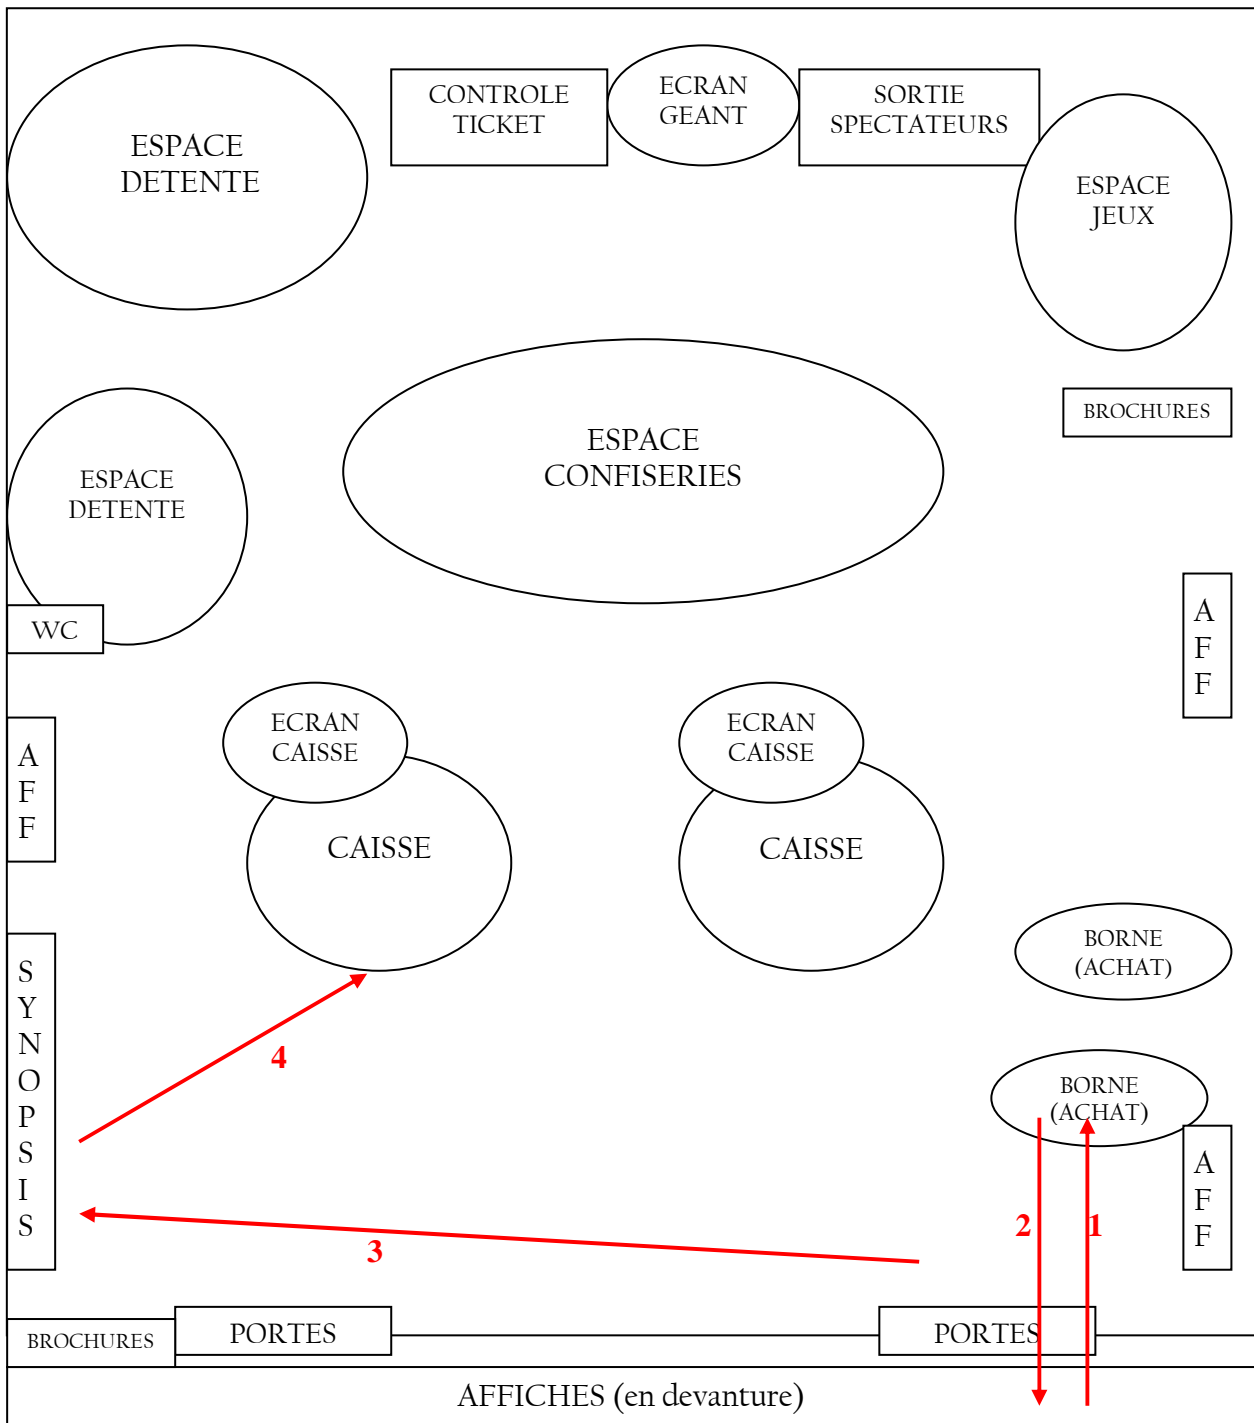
ESPACE DETENTE

CONTROLE TICKET

ECRAN GEANT

SORTIE SPECTATEURS

ESPACE JEUX

BROCHURES

ESPACE CONFISERIES

ESPACE DETENTE

WC

A F F

A F F

ECRAN CAISSE

CAISSE

ECRAN CAISSE

CAISSE

BORNE (ACHAT)

S Y N O P S I S

4

BORNE (ACHAT)

2

1

3

A F F

BROCHURES

PORTES

PORTES

AFFICHES (en devanture)